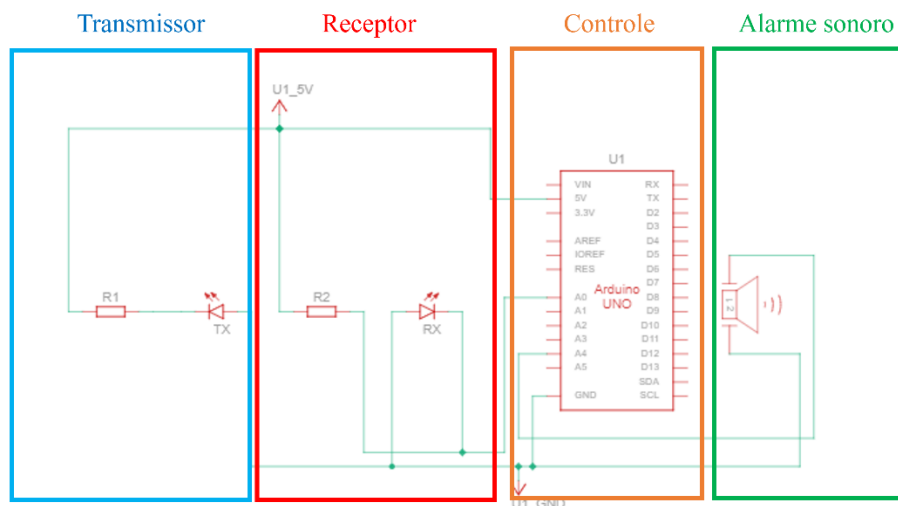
Transmissor

Receptor

Controle

Alarme sonoro

U1_5V

U1

VIN
5V
3.3V
AREF
IOREF
RES
A0
A1
A2
A3
A4
A5
GND

RX
TX
D2
D3
D4
D5
D6
D7
D8
D9
D10
D11
D12
D13
SDA
SCL

Arduino
UNO

R1

TX

R2

RX

L1

U1_GND